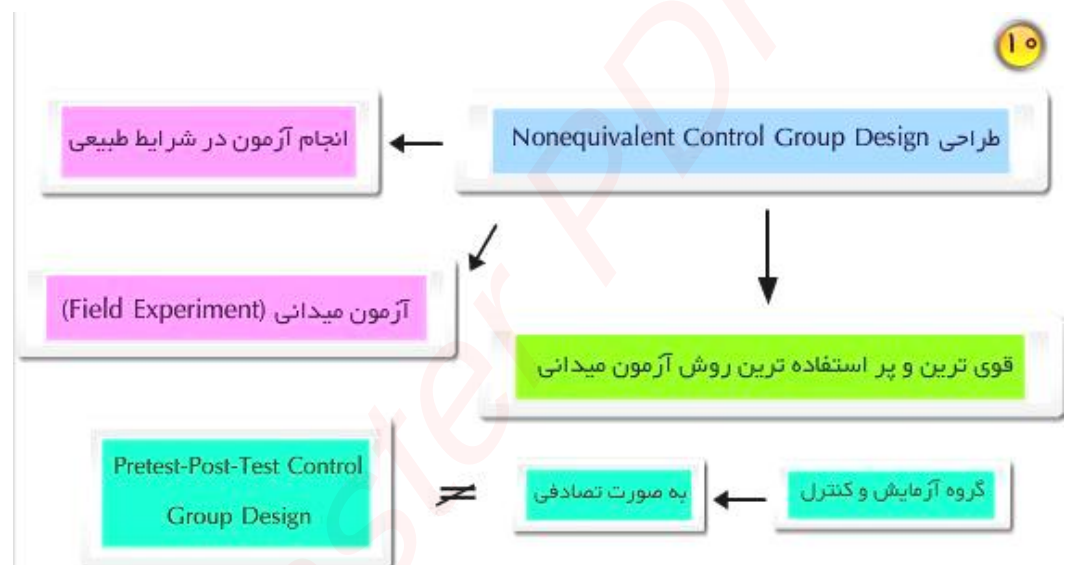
۱۰

طراحی Nonequivalent Control Group Design

انجام آزمون در شرایط طبیعی

آزمون میدانی (Field Experiment)

قوی ترین و پر استفاده ترین روش آزمون میدانی

گروه آزمایش و کنترل

به صورت تصادفی

$\neq$

Pretest-Post-Test Control Group Design